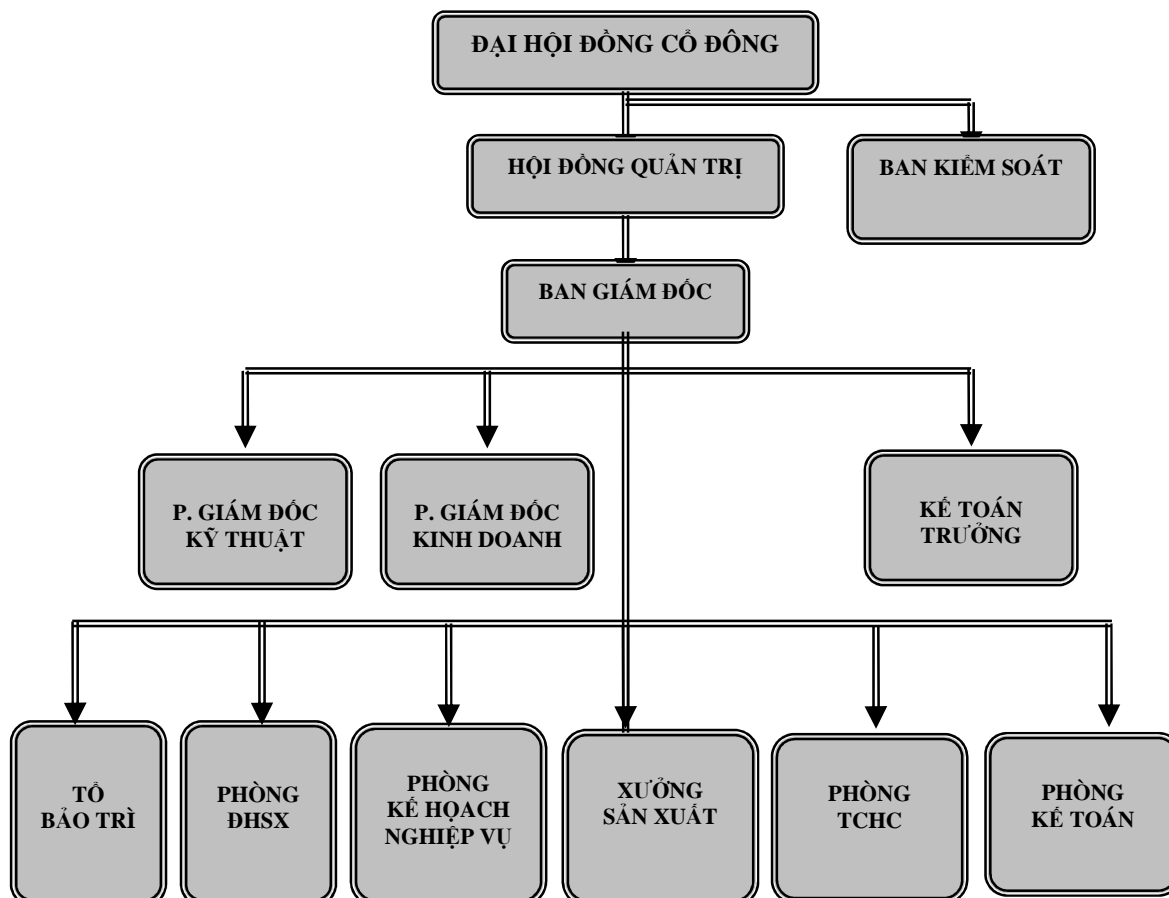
ĐẠI HỘI ĐỒNG CỔ ĐÔNG

HỘI ĐỒNG QUẢN TRỊ

BAN KIỂM SOÁT

BAN GIÁM ĐỐC

P. GIÁM ĐỐC KỸ THUẬT

P. GIÁM ĐỐC KINH DOANH

KẾ TOÁN TRƯỞNG

TỔ BẢO TRÌ

PHÒNG ĐHSX

PHÒNG KẾ HOẠCH NGHIỆP VỤ

XƯỞNG SẢN XUẤT

PHÒNG TCHC

PHÒNG KẾ TOÁN